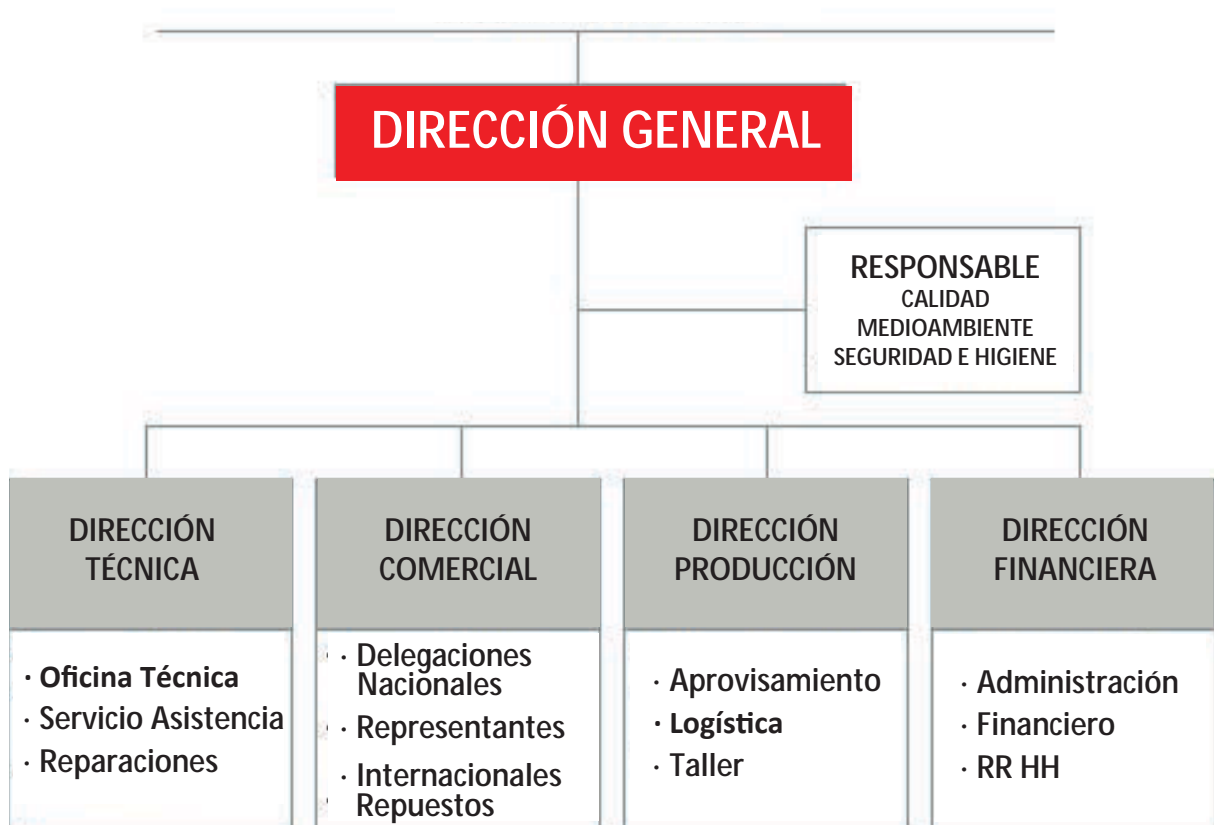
DIRECCIÓN GENERAL

RESPONSABLE
CALIDAD
MEDIOAMBIENTE
SEGURIDAD E HIGIENE

DIRECCIÓN TÉCNICA
· Oficina Técnica
· Servicio Asistencia
· Reparaciones

DIRECCIÓN COMERCIAL
· Delegaciones Nacionales
· Representantes
· Internacionales Repuestos

DIRECCIÓN PRODUCCIÓN
· Aprovisamiento
· Logística
· Taller

DIRECCIÓN FINANCIERA
· Administración
· Financiero
· RR HH